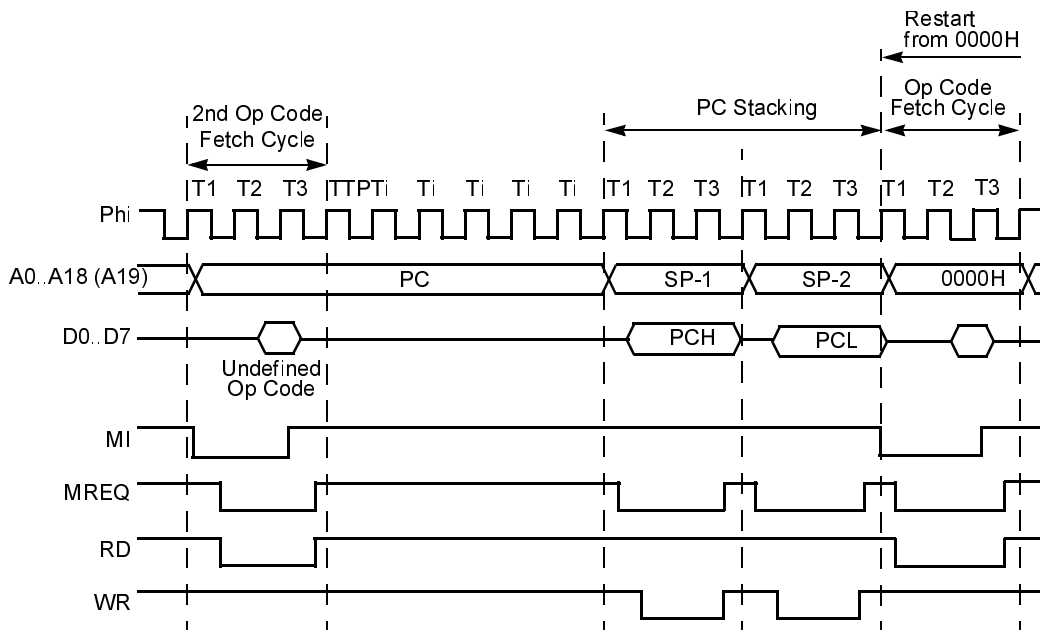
Restart from 0000H

2nd Op Code Fetch Cycle

PC Stacking

Op Code Fetch Cycle

T1 T2 T3 TTPTi Ti Ti Ti Ti T1 T2 T3 T1 T2 T3 T1 T2 T3

Phi

A0..A18 (A19)

PC

SP-1

SP-2

0000H

D0..D7

PCH

PCL

Undefined Op Code

MI

MREQ

RD

WR